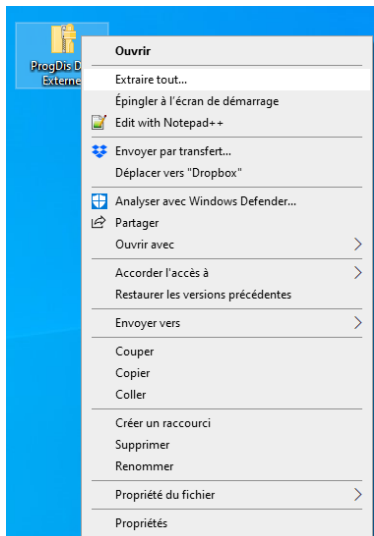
ProgDis D
Externe

Ouvrir
Extraire tout...
Épingler à l'écran de démarrage
Edit with Notepad++
Envoyer par transfert...
Déplacer vers "Dropbox"
Analyser avec Windows Defender...
Partager
Ouvrir avec
Accorder l'accès à
Restaurer les versions précédentes
Envoyer vers
Couper
Copier
Coller
Créer un raccourci
Supprimer
Renommer
Propriété du fichier
Propriétés